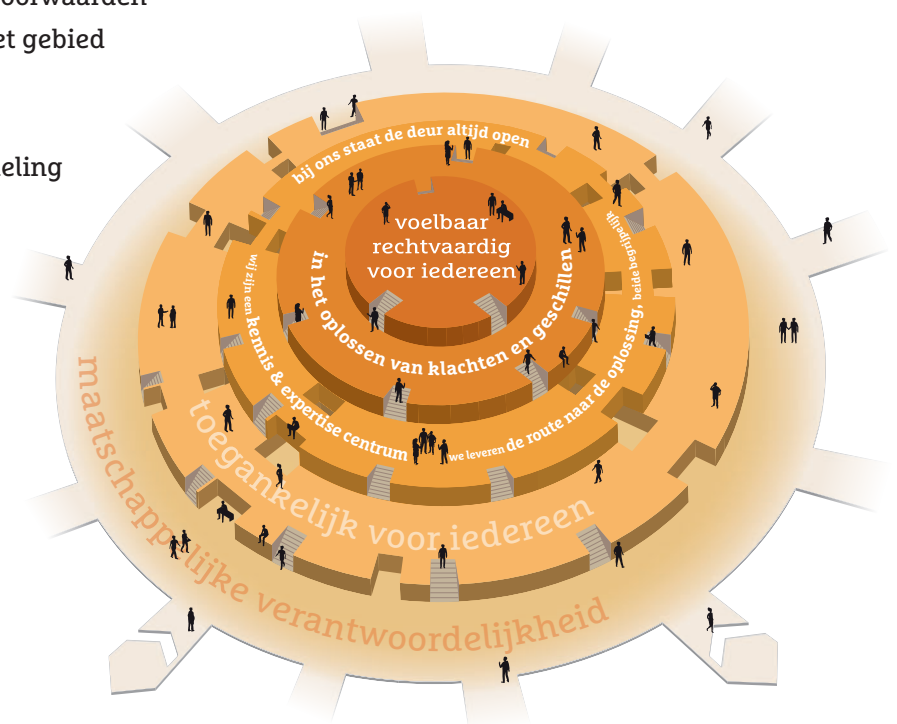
oorwaarden
et gebied

eling

voelbaar rechtvaardig voor iedereen

in het oplossen van klachten en geschillen

bij ons staat de deur altijd open

wij zijn een kennis & expertise centrum

we leveren de route naar de oplossing, beide begrijpelijk

toegankelijk voor iedereen

maatschappelijke verantwoordelijkheid